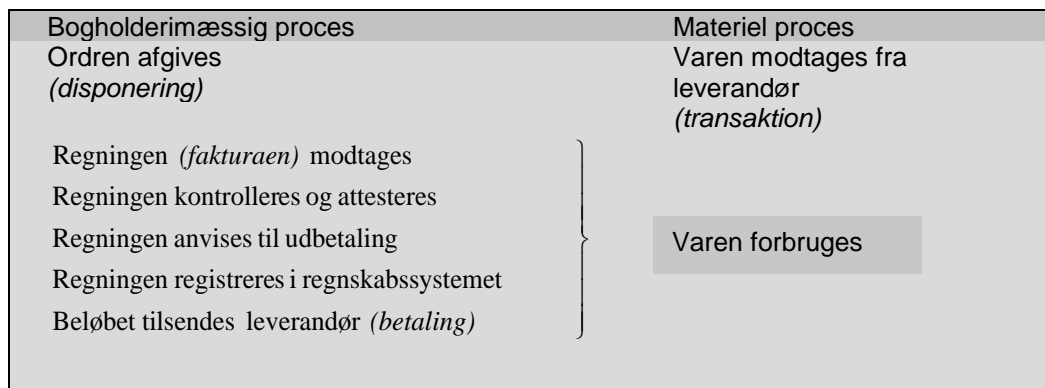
| Bogholderimæssig proces | Materiel proces |
|---|---|
| Ordren afgives *(disponering)* | Varen modtages fra leverandør *(transaktion)* |
| Regningen *(fakturaen)* modtages<br>Regningen kontrolleres og attesteres<br>Regningen anvises til udbetaling<br>Regningen registreres i regnskabssystemet<br>Beløbet tilsendes leverandør *(betaling)* | Varen forbruges |